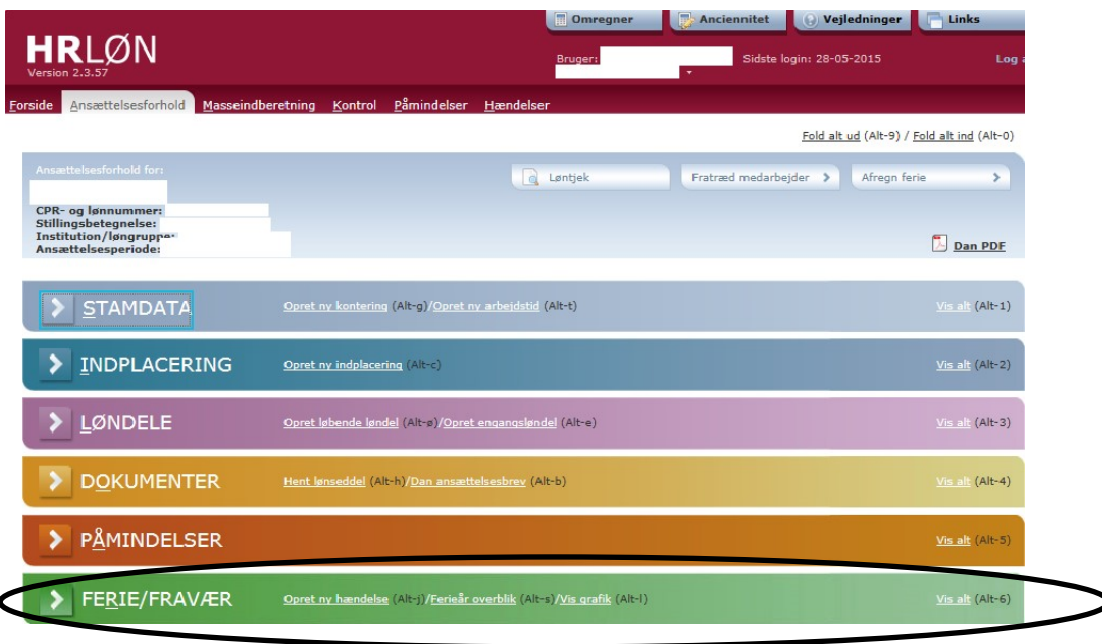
Omregner | Anciennitet | Vejledninger | Links

HRLØN
Version 2.3.57

Bruger:
Sidste login: 28-05-2015
Log a

Forside | Ansættelsesforhold | Masseindberetning | Kontrol | Påmindelser | Hændelser

Fold alt ud (Alt-9) / Fold alt ind (Alt-0)

Ansættelsesforhold for:

Løntjek
Fratræd medarbejder >
Afregn ferie >

CPR- og lønnummer:
Stillingsbetegnelse:
Institution/løngruppe:
Ansættelsesperiode:

Dan PDF

STAMDATA Opret ny kontering (Alt-g)/Opret ny arbejdstid (Alt-t) Vis alt (Alt-1)

INDPLACERING Opret ny indplacering (Alt-c) Vis alt (Alt-2)

LØNDELE Opret løbende løndel (Alt-ø)/Opret engangsløndel (Alt-e) Vis alt (Alt-3)

DOKUMENTER Hent lønseddel (Alt-h)/Dan ansættelsesbrev (Alt-b) Vis alt (Alt-4)

PÅMINDELSER Vis alt (Alt-5)

FERIE/FRAVÆR Opret ny hændelse (Alt-j)/Ferieår overblik (Alt-s)/Vis grafik (Alt-l) Vis alt (Alt-6)